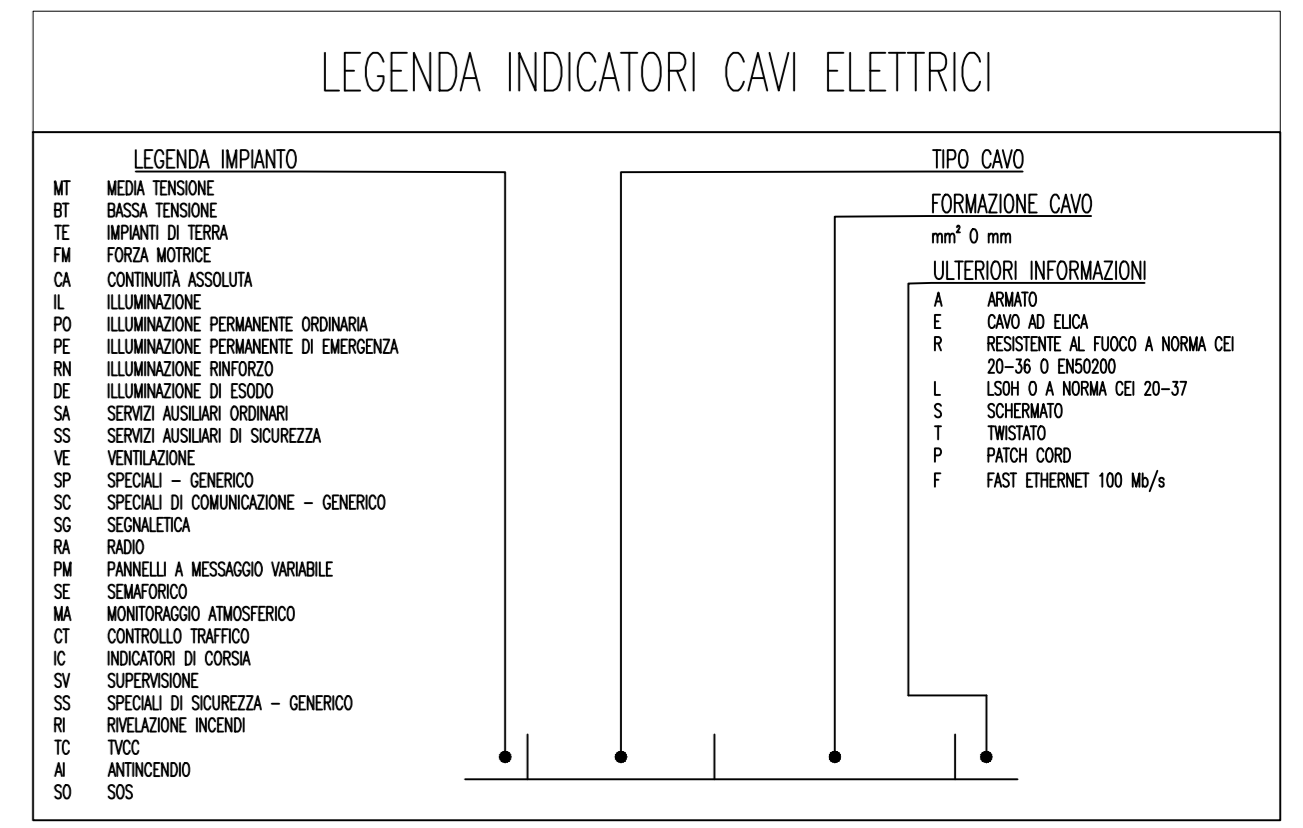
LEGENDA INDICATORI CAVI ELETTRICI

LEGENDA IMPIANTO

| | |
|---|---|
| MT | MEDIA TENSIONE |
| BT | BASSA TENSIONE |
| TE | IMPIANTI DI TERRA |
| FM | FORZA MOTRICE |
| CA | CONTINUITÀ ASSOLUTA |
| IL | ILLUMINAZIONE |
| PO | ILLUMINAZIONE PERMANENTE ORDINARIA |
| PE | ILLUMINAZIONE PERMANENTE DI EMERGENZA |
| RN | ILLUMINAZIONE RINFORZO |
| DE | ILLUMINAZIONE DI ESODO |
| SA | SERVIZI AUSILIARI ORDINARI |
| SS | SERVIZI AUSILIARI DI SICUREZZA |
| VE | VENTILAZIONE |
| SP | SPECIALI – GENERICO |
| SC | SPECIALI DI COMUNICAZIONE – GENERICO |
| SG | SEGNALETICA |
| RA | RADIO |
| PM | PANNELLI A MESSAGGIO VARIABILE |
| SE | SEMAFORICO |
| MA | MONITORAGGIO ATMOSFERICO |
| CT | CONTROLLO TRAFFICO |
| IC | INDICATORI DI CORSIA |
| SV | SUPERVISIONE |
| SS | SPECIALI DI SICUREZZA – GENERICO |
| RI | RIVELAZIONE INCENDI |
| TC | TVCC |
| AI | ANTINCENDIO |
| SO | SOS |

TIPO CAVO

FORMAZIONE CAVO

mm² 0 mm

ULTERIORI INFORMAZIONI

| | |
|---|---|
| A | ARMATO |
| E | CAVO AD ELICA |
| R | RESISTENTE AL FUOCO A NORMA CEI 20–36 O EN50200 |
| L | LS0H O A NORMA CEI 20–37 |
| S | SCHERMATO |
| T | TWISTATO |
| P | PATCH CORD |
| F | FAST ETHERNET 100 Mb/s |